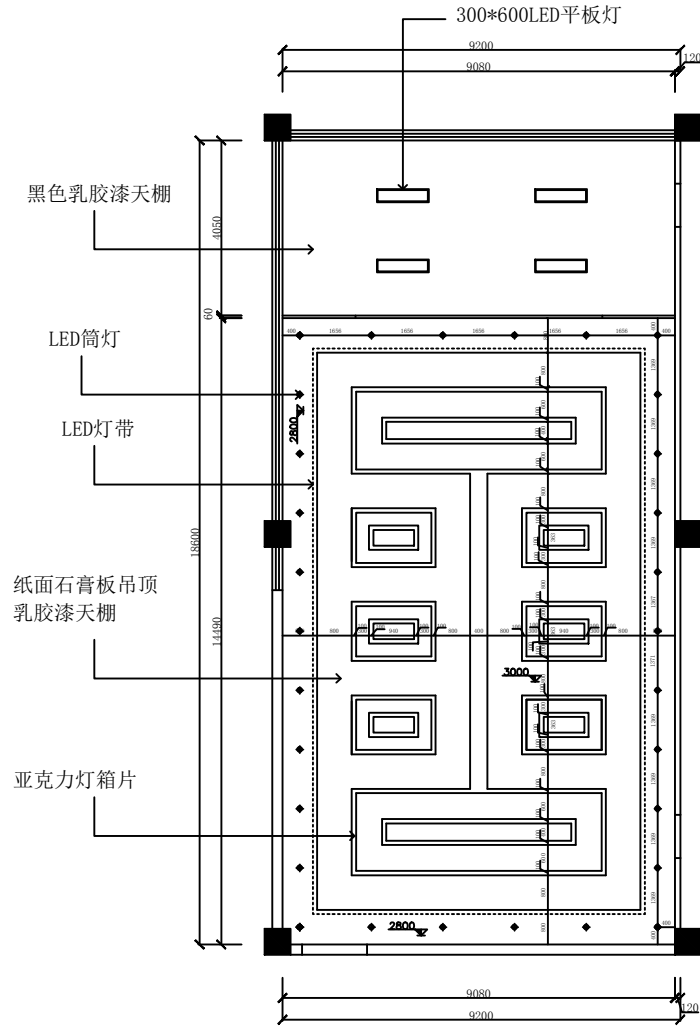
300*600LED平板灯

9200
9080
120

黑色乳胶漆天棚

4050

60

LED筒灯

LED灯带

18600

14490

纸面石膏板吊顶
乳胶漆天棚

亚克力灯箱片

400 1656 1656 1656 1656 1656 400

2800

3000

2800

800 940 800 400 800 940 800

9080
9200
120